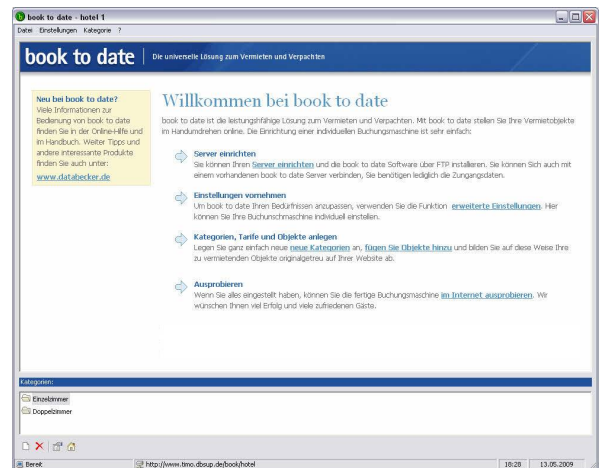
book to date - hotel 1

Datei Einstellungen Kategorie ?

book to date | Die universelle Lösung zum Vermieten und Verpachten

Neu bei book to date?
Viele Informationen zur Bedienung von book to date finden Sie in der Online-Hilfe und im Handbuch. Weiter Tipps und andere interessante Produkte finden Sie auch unter:
www.databecker.de

Willkommen bei book to date

book to date ist die leistungsfähige Lösung zum Vermieten und Verpachten. Mit book to date stellen Sie Ihre Vermietobjekte im Handumdrehen online. Die Einrichtung einer individuellen Buchungsmaschine ist sehr einfach:

Server einrichten
Sie können Ihren Server einrichten und die book to date Software über FTP installieren. Sie können Sich auch mit einem vorhandenen book to date Server verbinden, Sie benötigen lediglich die Zungangsdaten.

Einstellungen vornehmen
Um book to date Ihren Bedürfnissen anzupassen, verwenden Sie die Funktion erweiterte Einstellungen. Hier können Sie Ihre Buchunschmaschine individuell einstellen.

Kategorien, Tarife und Objekte anlegen
Legen Sie ganz einfach neue neue Kategorien an, fügen Sie Objekte hinzu und bilden Sie auf diese Weise Ihre zu vermietenden Objekte originalgetreu auf Ihrer Website ab.

Ausprobieren
Wenn Sie alles eingestellt haben, können Sie die fertige Buchungsmaschine im Internet ausprobieren. Wir wünschen Ihnen viel Erfolg und viele zufriedenen Gäste.

Kategorien:

Einzelzimmer
Doppelzimmer

Bereit | http://www.timo.dbsup.de/book/hotel | 18:28 | 13.05.2009